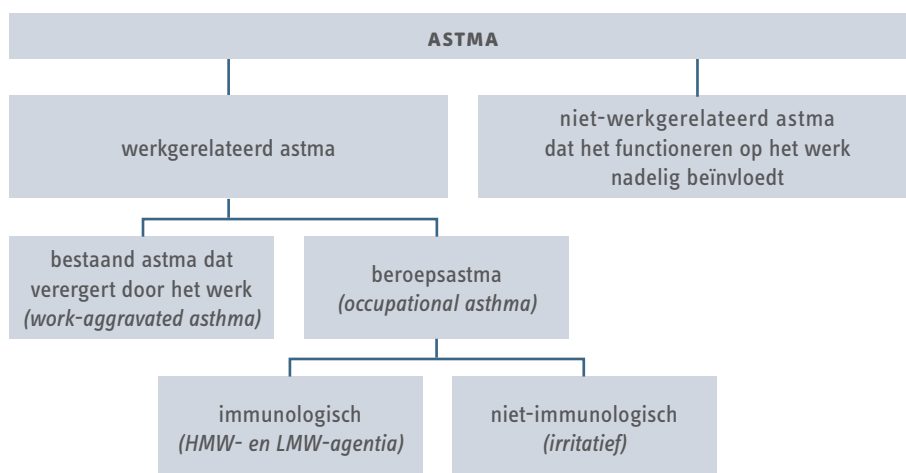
ASTMA

werkgerelateerd astma

niet-werkgerelateerd astma dat het functioneren op het werk nadelig beïnvloedt

bestaand astma dat verergert door het werk *(work-aggravated asthma)*

beroepsastma *(occupational asthma)*

immunologisch *(HMW- en LMW-agentia)*

niet-immunologisch *(irritatief)*